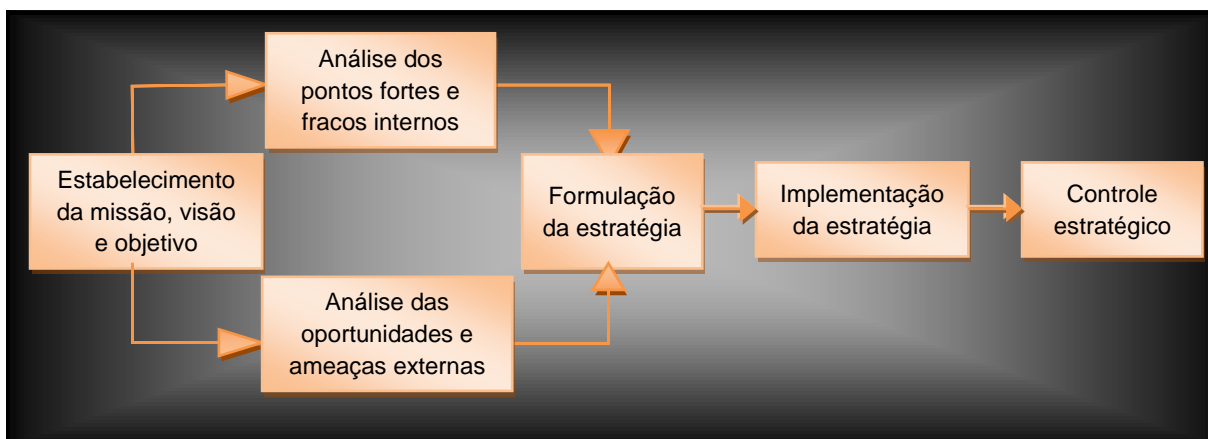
Análise dos pontos fortes e fracos internos

Estabelecimento da missão, visão e objetivo

Análise das oportunidades e ameaças externas

Formulação da estratégia

Implementação da estratégia

Controle estratégico